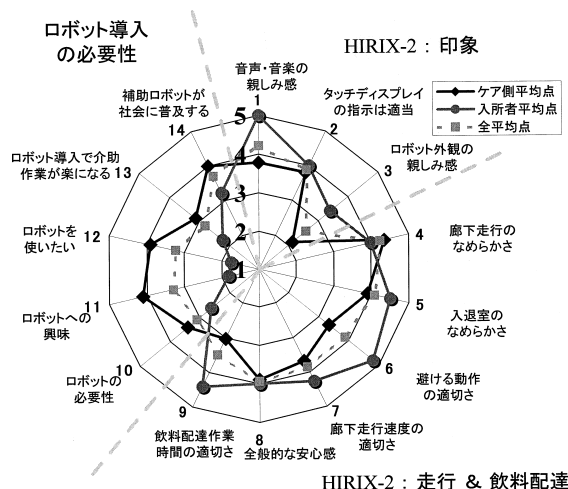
ロボット導入の必要性

HIRIX-2：印象

音声・音楽の親しみ感
1

タッチディスプレイの指示は適当
2

ロボット外観の親しみ感
3

廊下走行のなめらかさ
4

入退室のなめらかさ
5

避ける動作の適切さ
6

廊下走行速度の適切さ
7

全般的な安心感
8

飲料配達作業時間の適切さ
9

ロボットの必要性
10

ロボットへの興味
11

ロボットを使いたい
12

ロボット導入で介助作業が楽になる 13

補助ロボットが社会に普及する
14

5
4
3
2
1

ケア側平均点
入所者平均点
全平均点

HIRIX-2：走行 ＆ 飲料配達